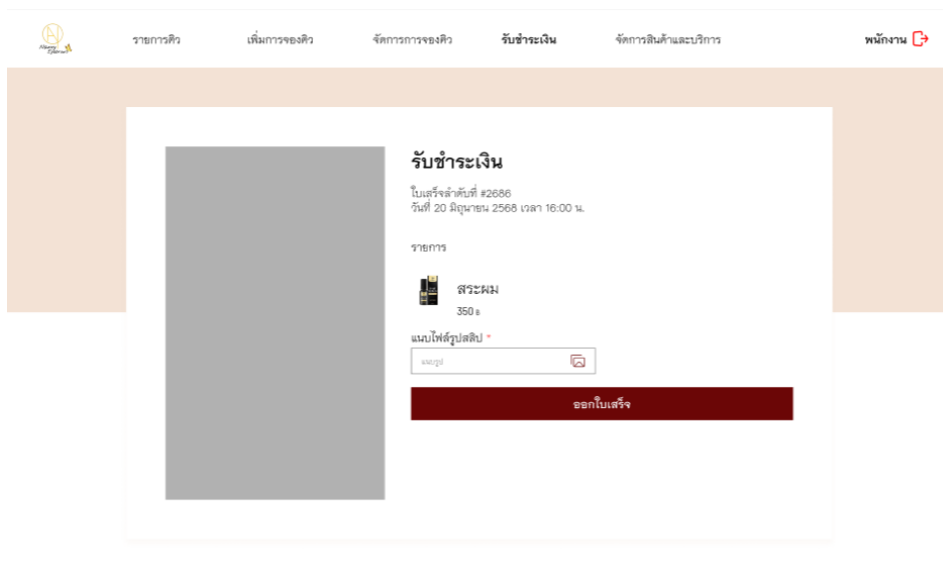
รายการคิว
เพิ่มการจองคิว
จัดการการจองคิว
รับชำระเงิน
จัดการสินค้าและบริการ
พนักงาน

รับชำระเงิน
ใบเสร็จลำดับที่ #2686
วันที่ 20 มิถุนายน 2568 เวลา 16:00 น.

รายการ

สระผม
350 ฿

แนบไฟล์รูปสลิป *
แนบรูป

ออกใบเสร็จ